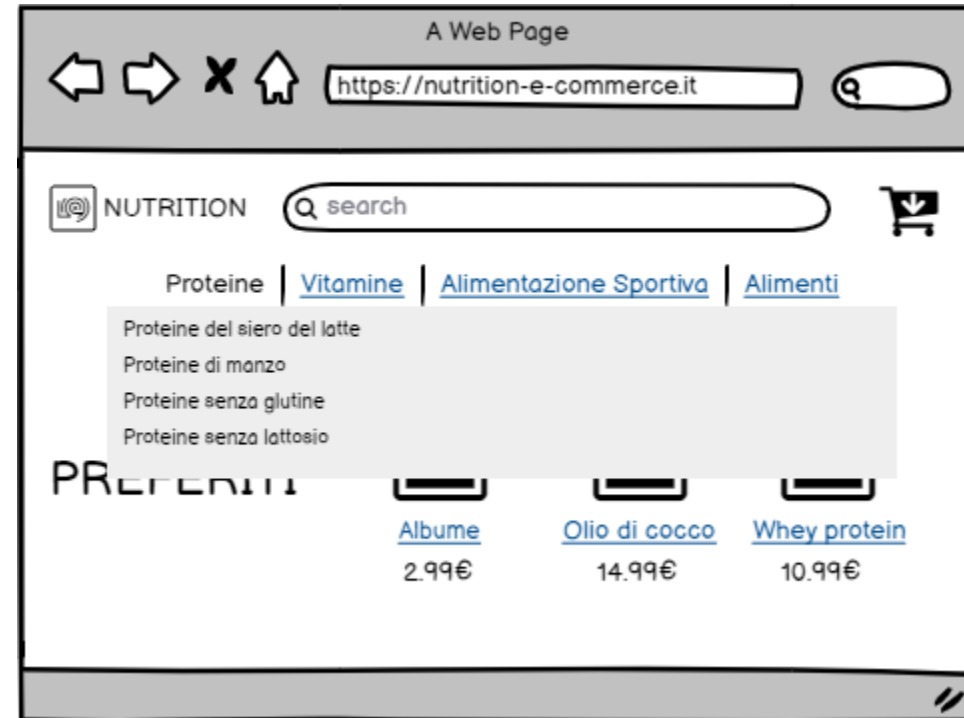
A Web Page

https://nutrition-e-commerce.it

NUTRITION

search

Proteine | Vitamine | Alimentazione Sportiva | Alimenti

Proteine del siero del latte
Proteine di manzo
Proteine senza glutine
Proteine senza lattosio

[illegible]

Albume
2.99€

Olio di cocco
14.99€

Whey protein
10.99€